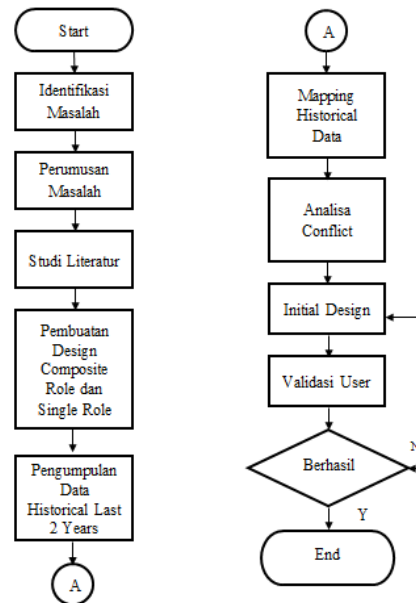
Start

Identifikasi Masalah

Perumusan Masalah

Studi Literatur

Pembuatan Design Composite Role dan Single Role

Pengumpulan Data Historical Last 2 Years

A

A

Mapping Historical Data

Analisa Conflict

Initial Design

Validasi User

Berhasil

N

Y

End